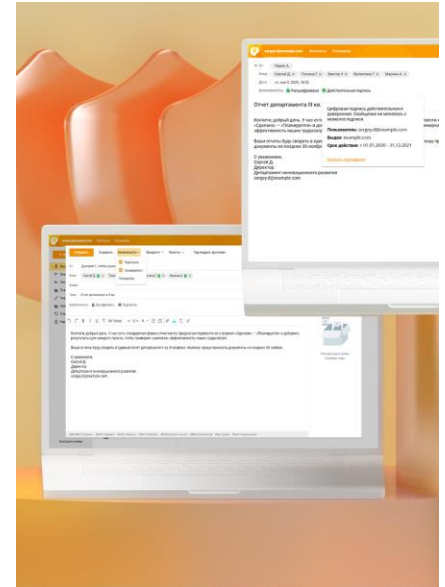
Отчет департамента III кв.

Коллеги, добрый день. У нас есть «Сделано» — «Планируется» и до эффективность наших подразде

Ваши отчеты буду сводить в еди документы не позднее 20 ноябр

С уважением,
Сергей Д.
Директор
Департамент инновационного развития
sergey.d@example.com

Цифровая подпись действительна и доверенная. Сообщение не изменялось с момента подписи.

Пользователь: sergey.d@example.com

Выдан: example.com

Срок действия: с 01.01.2020 - 31.12.2021

Показать сертификат

Шифрование
Действительная подпись